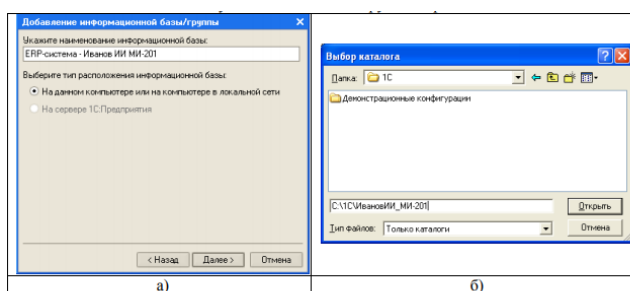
Добавление информационной базы/группы

Укажите наименование информационной базы:

ERP-система - Иванов ИИ МИ-201

Выберите тип расположения информационной базы:

На данном компьютере или на компьютере в локальной сети

На сервере 1С:Предприятия

< Назад | Далее > | Отмена

а)

Выбор каталога

Папка: 1С

Демонстрационные конфигурации

C:\1С\ИвановИИ_МИ-201

Открыть

Тип файлов: Только каталоги

Отмена

б)